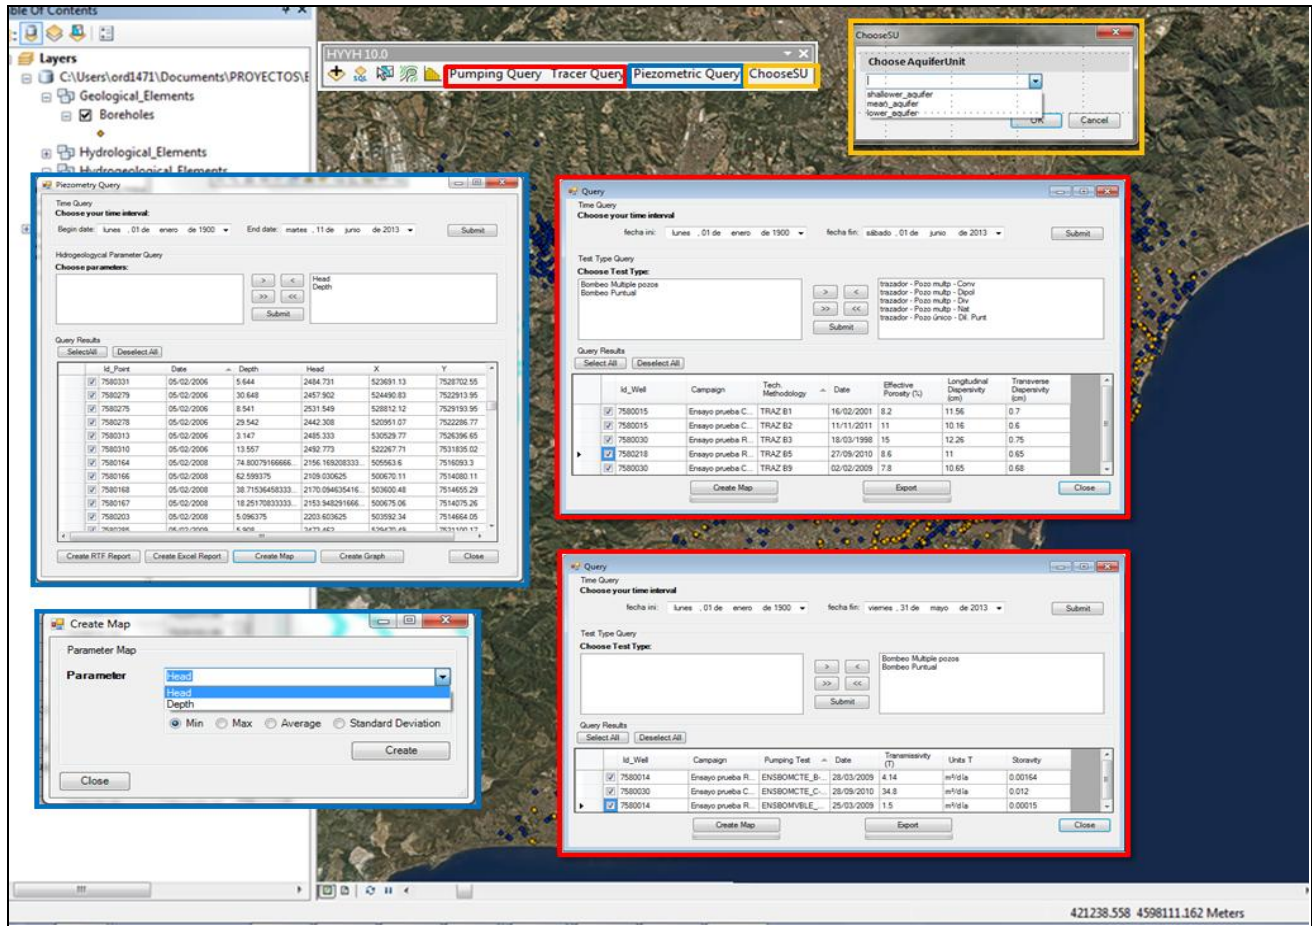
ble Of Contents

Layers
C:\Users\ord1471\Documents\PROYECTOS\E
Geological_Elements
Boreholes
Hydrological_Elements

HYYH 10.0
Pumping Query Tracer Query Piezometric Query ChooseSU

ChooseSU
Choose AquiferUnit
shallower_aquifer
mean_aquifer
lower_aquifer
OK Cancel

Piezometry Query
Time Query
Choose your time interval:
Begin date: lunes , 01 de enero de 1900 End date: martes , 11 de junio de 2013 Submit
Hidrogeological Parameter Query
Choose parameters:
> < >> << Submit
Head
Depth
Query Results
SelectAll Deselect All

| Id_Point | Date | Depth | Head | X | Y |
|---|---|---|---|---|---|
| 7580331 | 05/02/2006 | 5.644 | 2484.731 | 523691.13 | 7528702.55 |
| 7580279 | 05/02/2006 | 30.648 | 2457.902 | 524490.83 | 7522913.95 |
| 7580275 | 05/02/2006 | 8.541 | 2531.549 | 528812.12 | 7529193.95 |
| 7580278 | 05/02/2006 | 29.542 | 2442.308 | 520951.07 | 7522286.77 |
| 7580313 | 05/02/2006 | 3.147 | 2485.333 | 530529.77 | 7526396.65 |
| 7580310 | 05/02/2006 | 13.557 | 2492.773 | 522267.71 | 7531835.02 |
| 7580164 | 05/02/2008 | 74.80079166666... | 2156.16920833... | 505563.6 | 7516093.3 |
| 7580166 | 05/02/2008 | 62.599375 | 2109.030625 | 500670.11 | 7514080.11 |
| 7580168 | 05/02/2008 | 38.71536458333... | 2170.09463541... | 503600.48 | 7514655.29 |
| 7580167 | 05/02/2008 | 18.25170833333... | 2153.94829166... | 500675.06 | 7514075.26 |
| 7580203 | 05/02/2008 | 5.096375 | 2203.603625 | 503592.34 | 7514664.05 |

Create RTF Report Create Excel Report Create Map Create Graph Close

Query
Time Query
Choose your time interval
fecha ini: lunes , 01 de enero de 1900 fecha fin: sábado , 01 de junio de 2013 Submit
Test Type Query
Choose Test Type:
Bombeo Multiple pozos
Bombeo Puntual
> < >> << Submit
trazador - Pozo multp - Conv
trazador - Pozo multp - Dipol
trazador - Pozo multp - Div
trazador - Pozo multp - Nat
trazador - Pozo único - Dil. Punt
Query Results
Select All Deselect All

| Id_Well | Campaign | Tech. Methodology | Date | Effective Porosity (%) | Longitudinal Dispersivity (cm) | Transverse Dispersivity (cm) |
|---|---|---|---|---|---|---|
| 7580015 | Ensayo prueba C... | TRAZ B1 | 16/02/2001 | 8.2 | 11.56 | 0.7 |
| 7580015 | Ensayo prueba C... | TRAZ B2 | 11/11/2011 | 11 | 10.16 | 0.6 |
| 7580030 | Ensayo prueba R... | TRAZ B3 | 18/03/1998 | 15 | 12.26 | 0.75 |
| 7580218 | Ensayo prueba R... | TRAZ B5 | 27/09/2010 | 8.6 | 11 | 0.65 |
| 7580030 | Ensayo prueba C... | TRAZ B9 | 02/02/2009 | 7.8 | 10.65 | 0.68 |

Create Map Export Close

Query
Time Query
Choose your time interval
fecha ini: lunes , 01 de enero de 1900 fecha fin: viernes , 31 de mayo de 2013 Submit
Test Type Query
Choose Test Type:
> < >> << Submit
Bombeo Multiple pozos
Bombeo Puntual
Query Results
Select All Deselect All

| Id_Well | Campaign | Pumping Test | Date | Transmissivity (T) | Units T | Storativity |
|---|---|---|---|---|---|---|
| 7580014 | Ensayo prueba R... | ENSBOMCTE_B-... | 28/03/2009 | 4.14 | m²/día | 0.00164 |
| 7580030 | Ensayo prueba C... | ENSBOMCTE_C-... | 28/09/2010 | 34.8 | m²/día | 0.012 |
| 7580014 | Ensayo prueba R... | ENSBOMVBLE_... | 25/03/2009 | 1.5 | m²/día | 0.00015 |

Create Map Export Close

Create Map
Parameter Map
Parameter Head
Head
Depth
Min Max Average Standard Deviation
Create
Close

421238.558 4598111.162 Meters